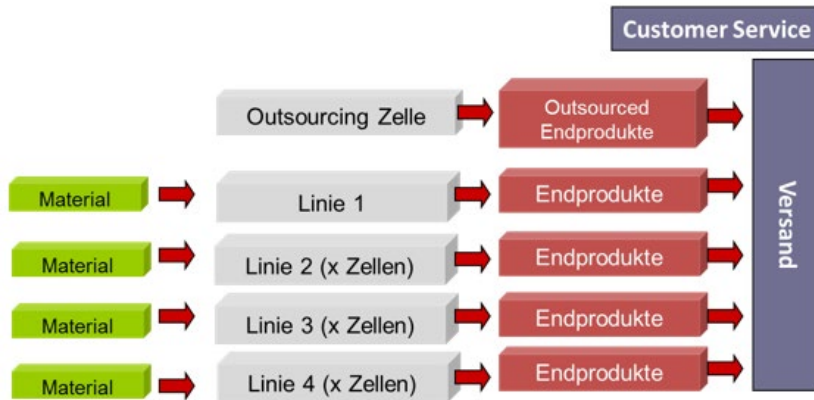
Customer Service

Outsourcing Zelle

Outsourced Endprodukte

Material

Linie 1

Endprodukte

Material

Linie 2 (x Zellen)

Endprodukte

Material

Linie 3 (x Zellen)

Endprodukte

Material

Linie 4 (x Zellen)

Endprodukte

Versand